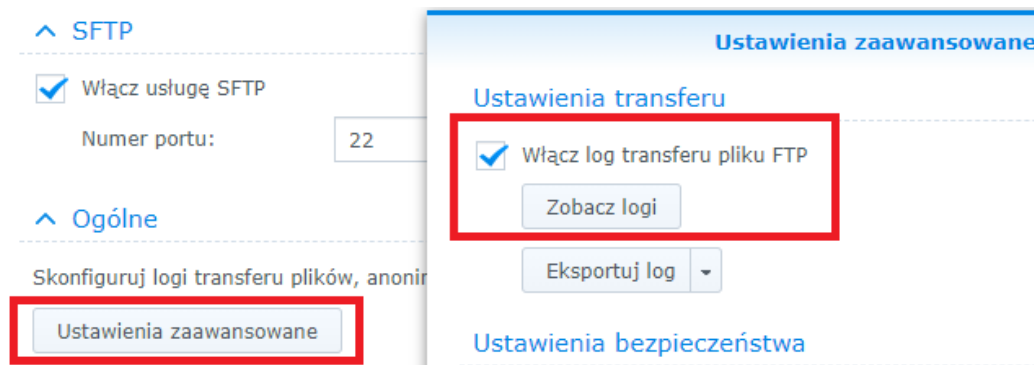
SFTP

Włącz usługę SFTP

Numer portu: 22

Ogólne

Skonfiguruj logi transferu plików, anonin

Ustawienia zaawansowane

Ustawienia zaawansowane

Ustawienia transferu

Włącz log transferu pliku FTP

Zobacz logi

Eksportuj log

Ustawienia bezpieczeństwa